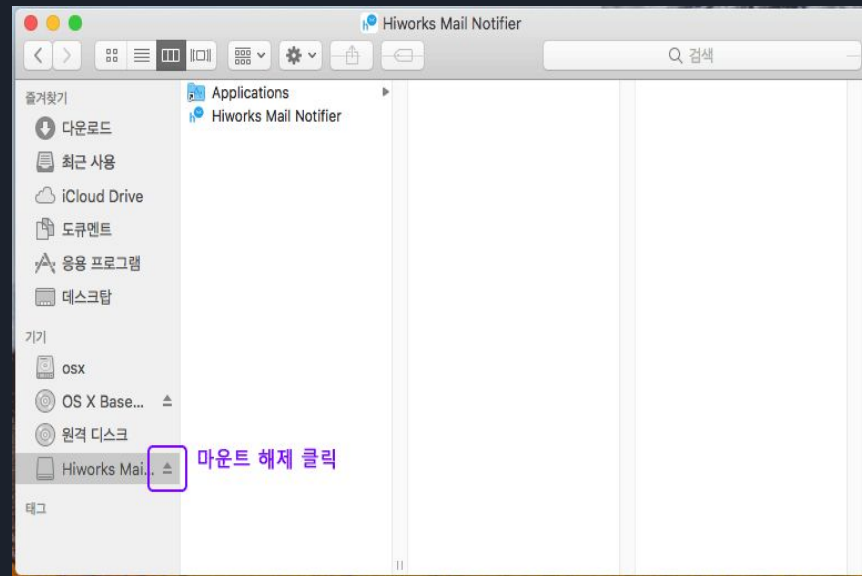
Hiworks Mail Notifier

검색

즐겨찾기
다운로드
최근 사용
iCloud Drive
도큐멘트
응용 프로그램
데스크탑

기기
osx
OS X Base...
원격 디스크
Hiworks Mai...

태그

Applications
Hiworks Mail Notifier

마운트 해제 클릭